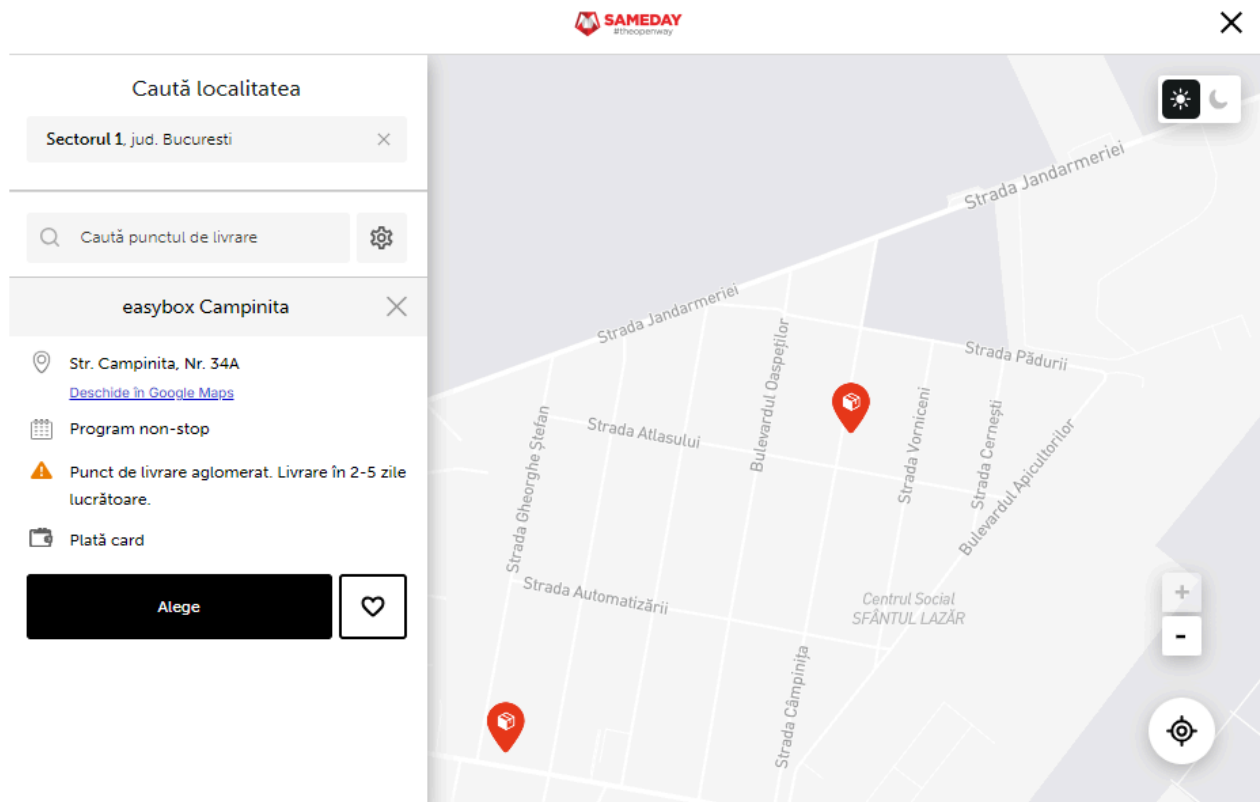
SAMEDAY
#theopenway

Caută localitatea

Sectorul 1, jud. Bucuresti

Caută punctul de livrare

easybox Campinita

Str. Campinita, Nr. 34A

Deschide în Google Maps

Program non-stop

Punct de livrare aglomerat. Livrare în 2-5 zile lucrătoare.

Plată card

Alege

Strada Jandarmeriei
Strada Jandarmeriei
Strada Pădurii
Bulevardul Oaspeților
Strada Atlasului
Strada Gheorghe Ștefan
Strada Vorniceni
Strada Cernești
Bulevardul Apicultorilor
Strada Automatizării
Centrul Social
SFÂNTUL LAZĂR
Strada Câmpinița

+
-